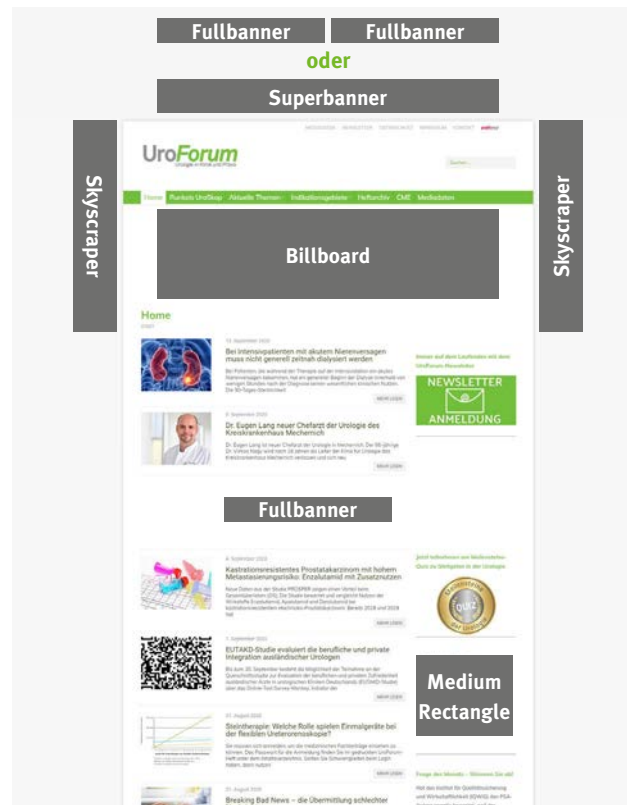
Fullbanner Fullbanner

oder

Superbanner

Skyscraper

UroForum

Home Punkt UroSkop Aktuelle Themen Indikationsgebiete Heftarchiv CME Mediadaten

Billboard

Skyscraper

Home

Bei Intensivpatienten mit akutem Nierenversagen muss nicht generell zeitnah dialysiert werden

Dr. Eugen Lang neuer Chefarzt der Urologie des Kreiskrankenhaus Mechernich

NEWSLETTER ANMELDUNG

Fullbanner

Kastrationsresistentes Prostatakarzinom mit hohem Metastasierungsrisiko: Enzalutamid mit Zusatznutzen

EUTAKO-Studie evaluiert die berufliche und private Integration ausländischer Urologen

Medium Rectangle

Steintherapie: Welche Rolle spielen Einmalgeräte bei der flexiblen Ureterorenoskopie?

Breaking Bad News – die Übermittlung schlechter